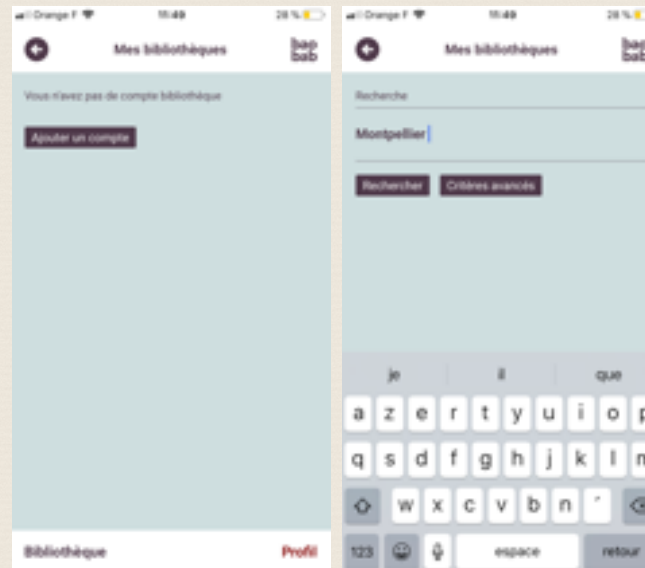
Orange F 11:49 28 %

Mes bibliothèques

bao bab

Vous n'avez pas de compte bibliothèque

Ajouter un compte

Bibliothèque

Profil

Orange F 11:49 28 %

Mes bibliothèques

bao bab

Recherche

Montpellier

Rechercher

Critères avancés

je

il

que

a z e r t y u i o p

q s d f g h j k l m

w x c v b n '

123

espace

retour